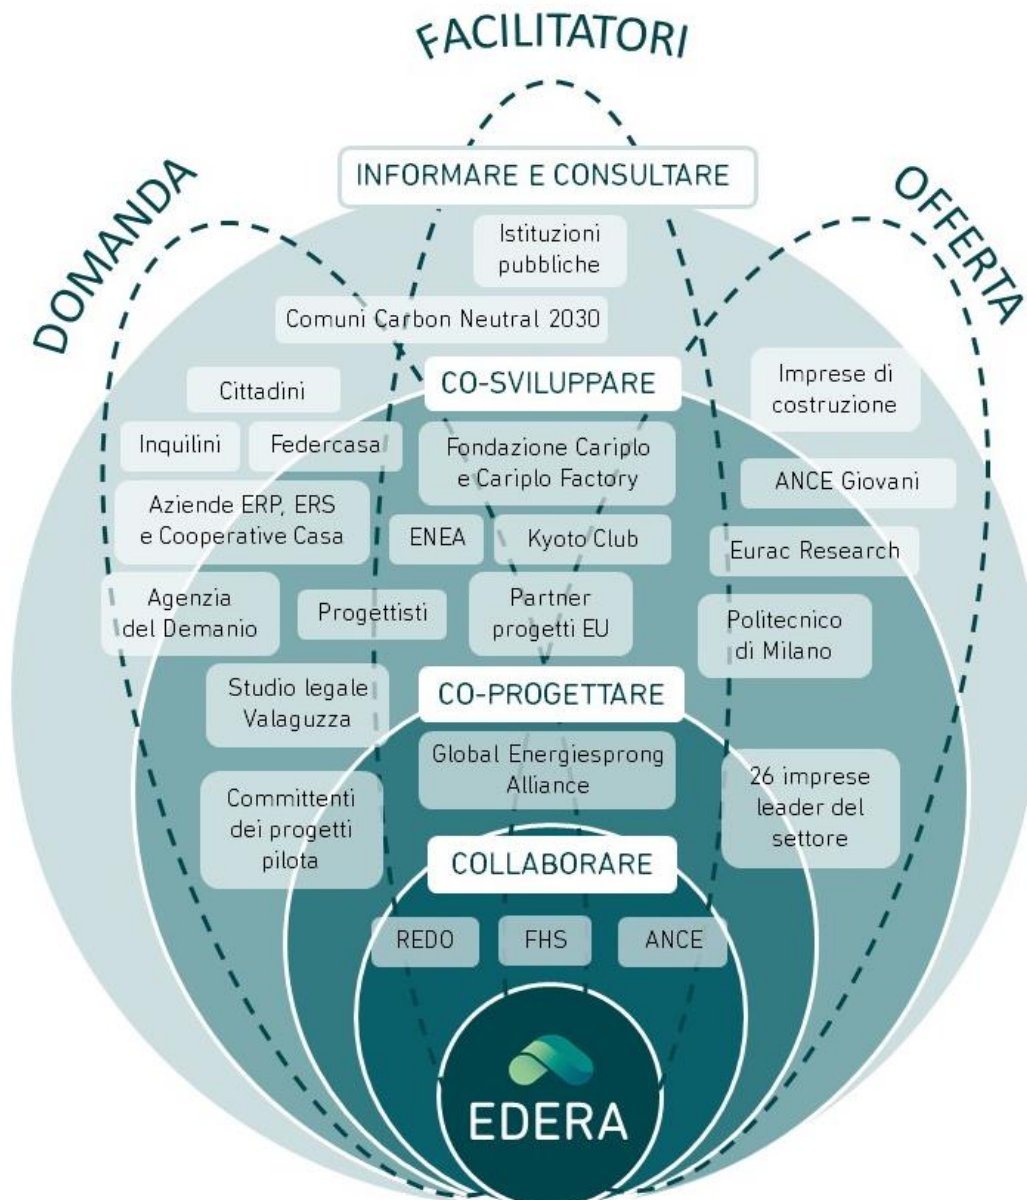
FACILITATORI

DOMANDA

OFFERTA

INFORMARE E CONSULTARE

Istituzioni pubbliche

Comuni Carbon Neutral 2030

Cittadini

Inquilini

Federcasa

Aziende ERP, ERS e Cooperative Casa

Agenzia del Demanio

Progettisti

Studio legale Valaguzza

Committenti dei progetti pilota

CO-SVILUPPARE

Fondazione Cariplo e Cariplo Factory

ENEA

Kyoto Club

Partner progetti EU

Imprese di costruzione

ANCE Giovani

Eurac Research

Politecnico di Milano

CO-PROGETTARE

Global Energiesprong Alliance

26 imprese leader del settore

COLLABORARE

REDO

FHS

ANCE

EDERA